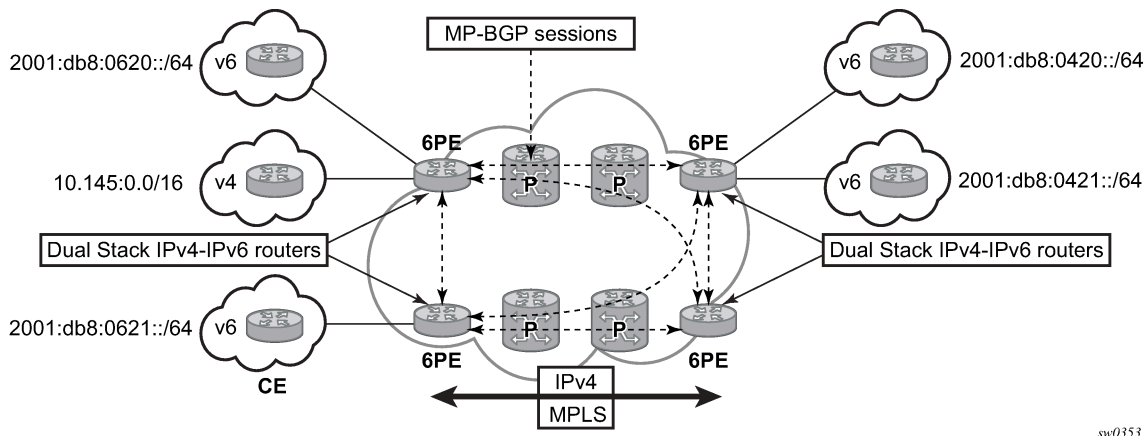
MP-BGP sessions

2001:db8:0620::/64
v6

v6
2001:db8:0420::/64

6PE
6PE

10.145:0.0/16
v4
P
P

v6
2001:db8:0421::/64

Dual Stack IPv4-IPv6 routers
Dual Stack IPv4-IPv6 routers

2001:db8:0621::/64
v6
P
P

6PE
6PE
CE

IPv4
MPLS

sw0353